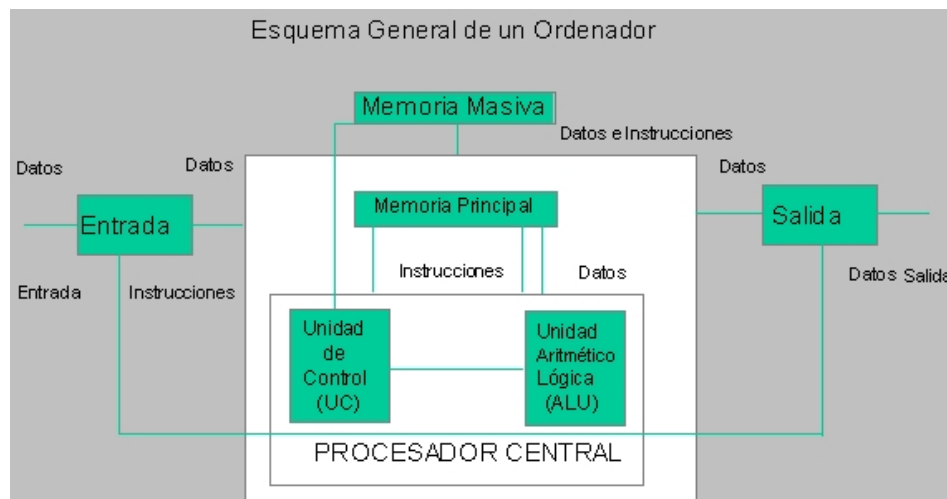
Esquema General de un Ordenador

Memoria Masiva

Datos e Instrucciones

Datos

Datos

Datos

Entrada

Salida

Memoria Principal

Instrucciones

Datos

Entrada

Instrucciones

Datos Salida

Unidad de Control (UC)

Unidad Aritmético Lógica (ALU)

PROCESADOR CENTRAL